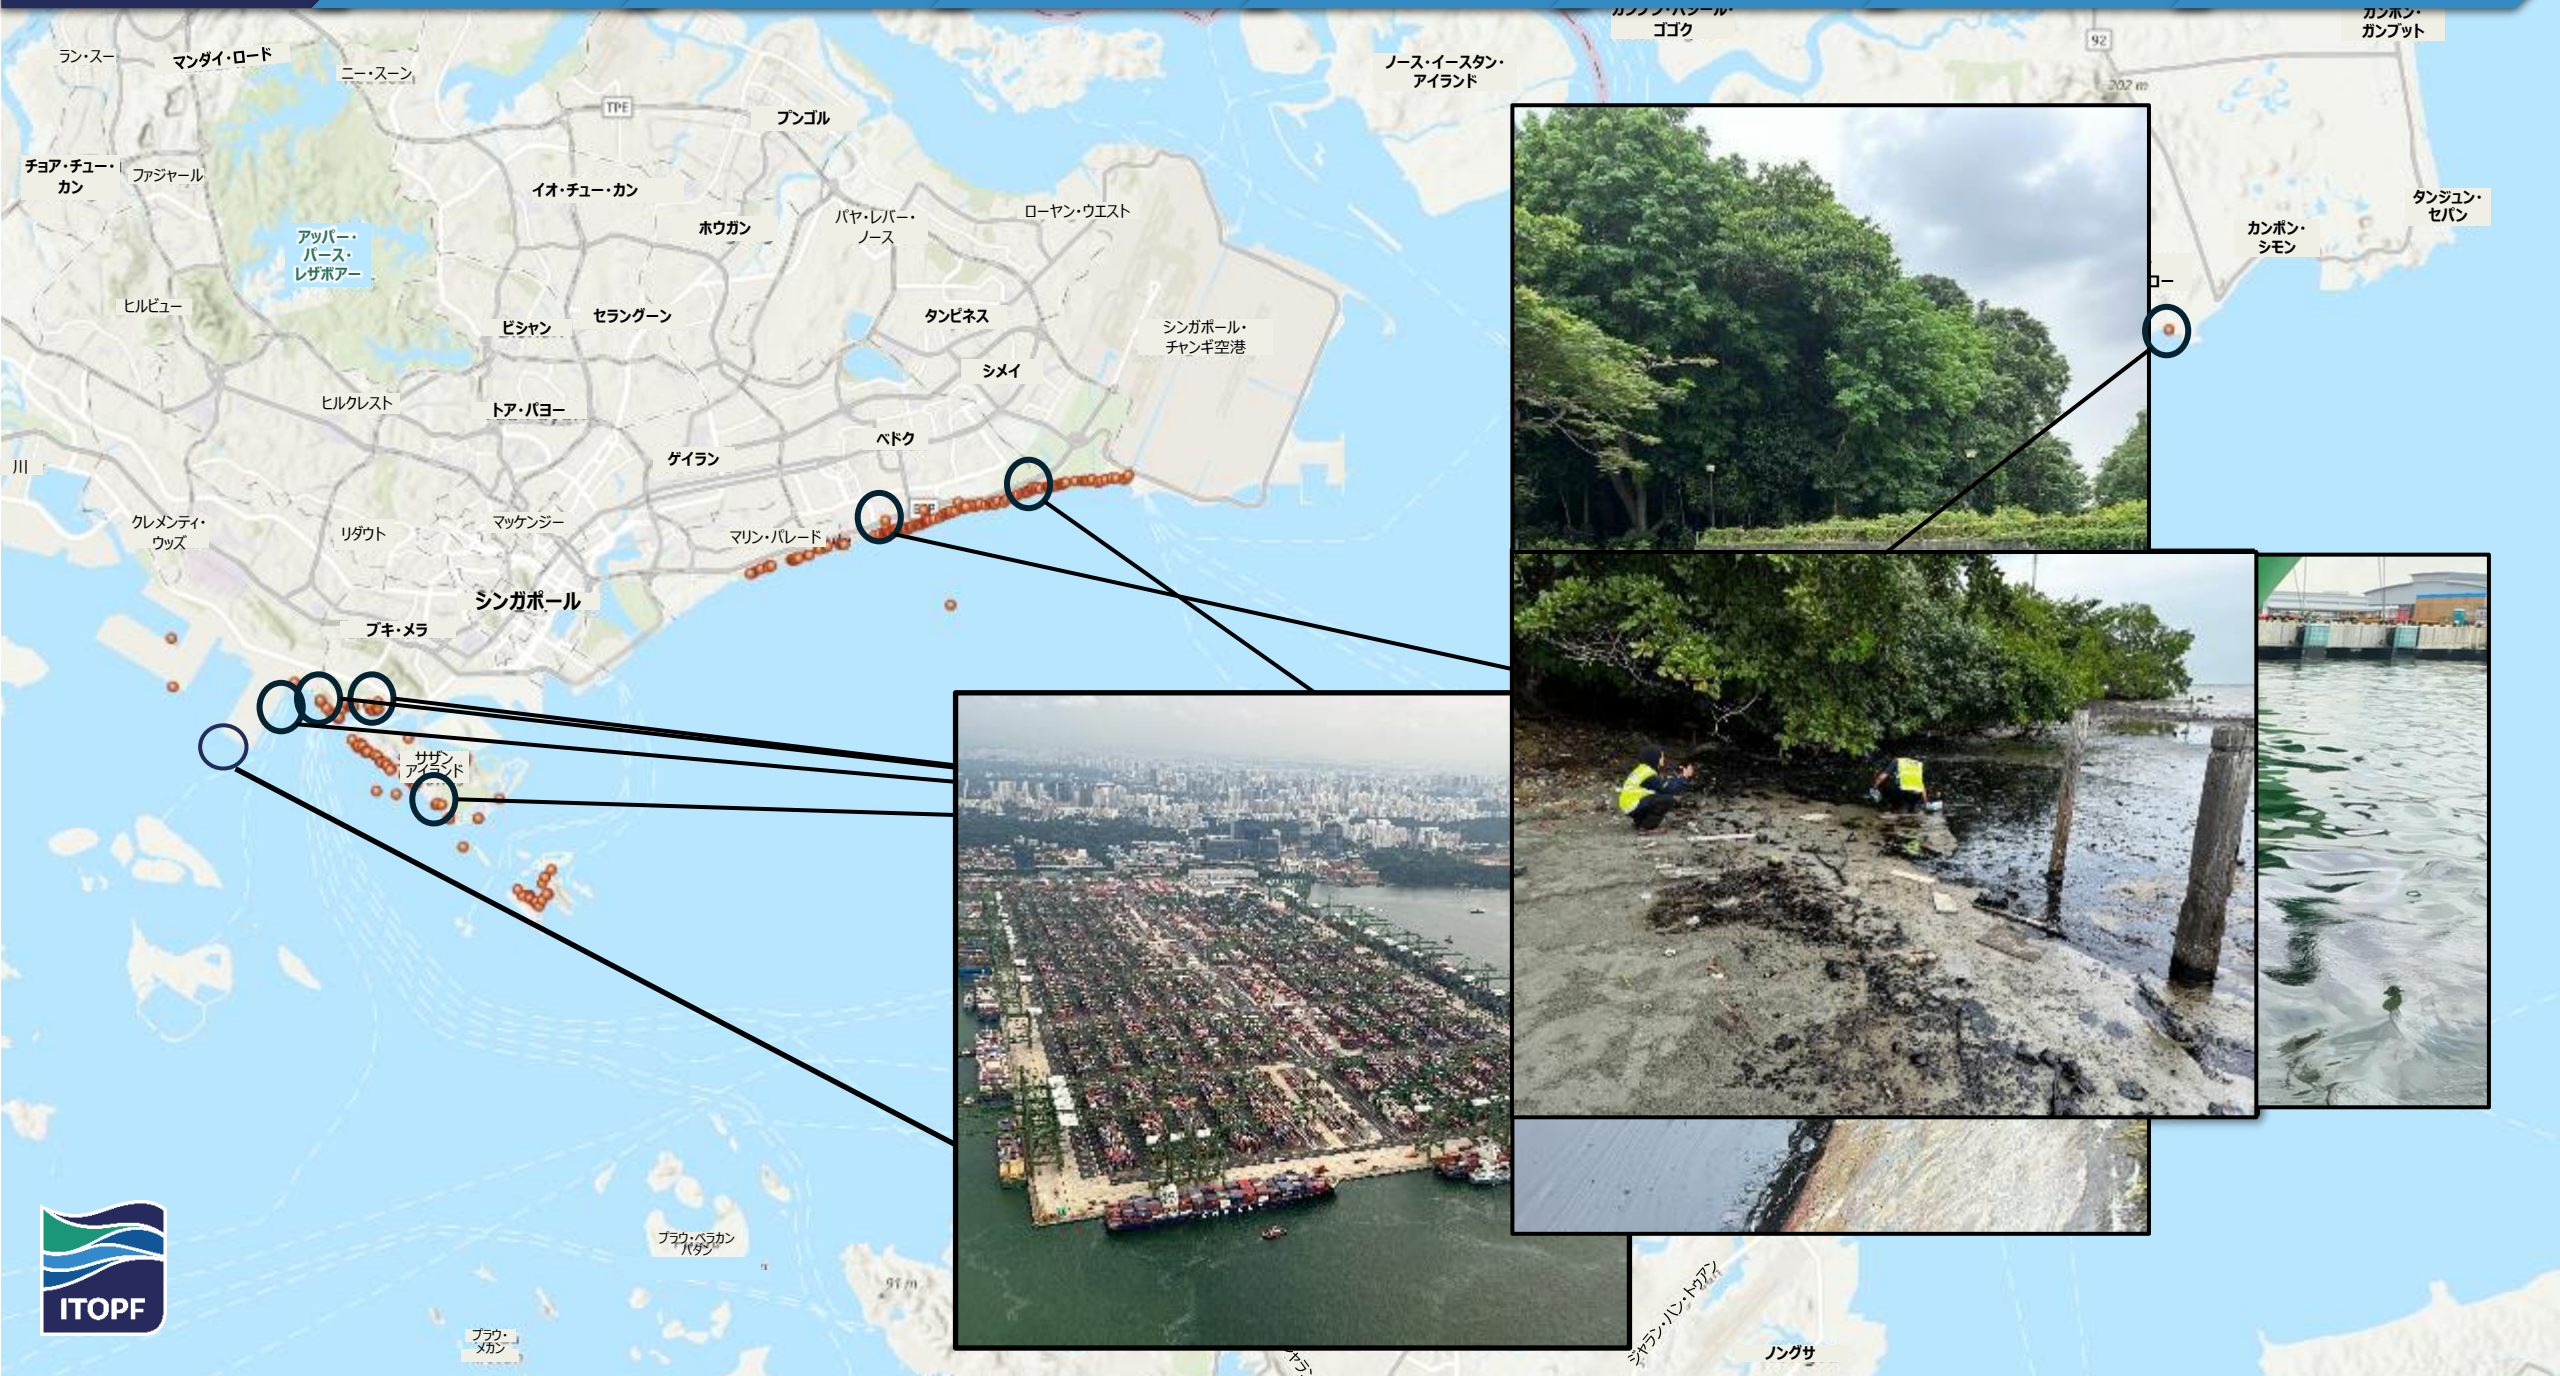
ラン・スー
マンダイ・ロード
ニー・スーン
TPE
プンゴル
ノース・イースタン・アイランド
カンブン・パシール・ゴゴク
92
カンポン・ガンブット
202 m
チョア・チュー・カン
ファジャール
イオ・チュー・カン
ホウガン
パヤ・レバー・ノース
ローヤン・ウエスト
タンジュン・セバン
カンポン・シモン
アッパー・パース・レザボアー
ヒルビュー
ビシャン
セラングーン
タンピネス
シンガポール・チャンギ空港
ロー
シメイ
ヒルクレスト
トア・パヨー
ベドク
ゲイラン
川
クレメンティ・ウッズ
リダウト
マッケンジー
マリン・パレード
シンガポール
ブキ・メラ
サザン・アイランド
プラウ・ベラカン・バタン
ジャラン・バン・トゥアン
ノンサ
プラウ・メカン
ITOPF